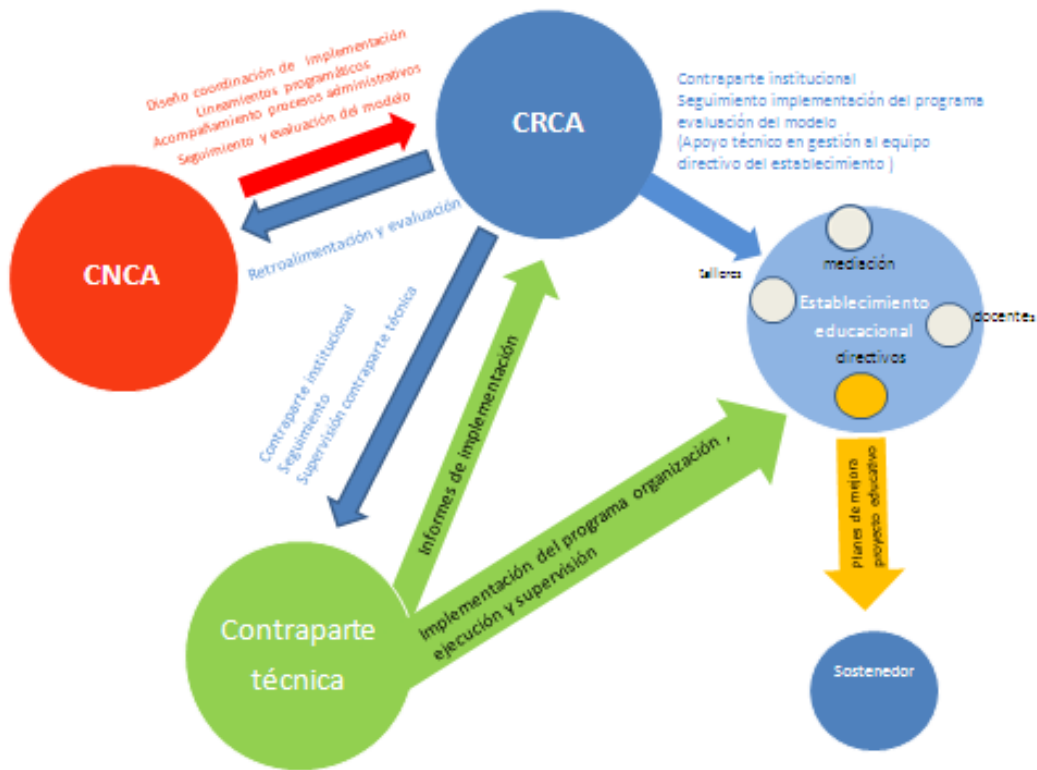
Diseño coordinación de implementación
Lineamientos programáticos
Acompañamiento procesos administrativos
Seguimiento y evaluación del modelo

CRCA

Contraparte institucional
Seguimiento implementación del programa
evaluación del modelo
(Apoyo técnico en gestión al equipo directivo del establecimiento )

CNCA

Retroalimentación y evaluación

talleres
mediación
Establecimiento educacional
docentes
directivos

Contraparte institucional
Seguimiento
Supervisión contraparte técnica

Informes de implementación

Implementación del programa organización , ejecución y supervisión

planes de mejora
proyecto educativo

Contraparte técnica

Sostenedor